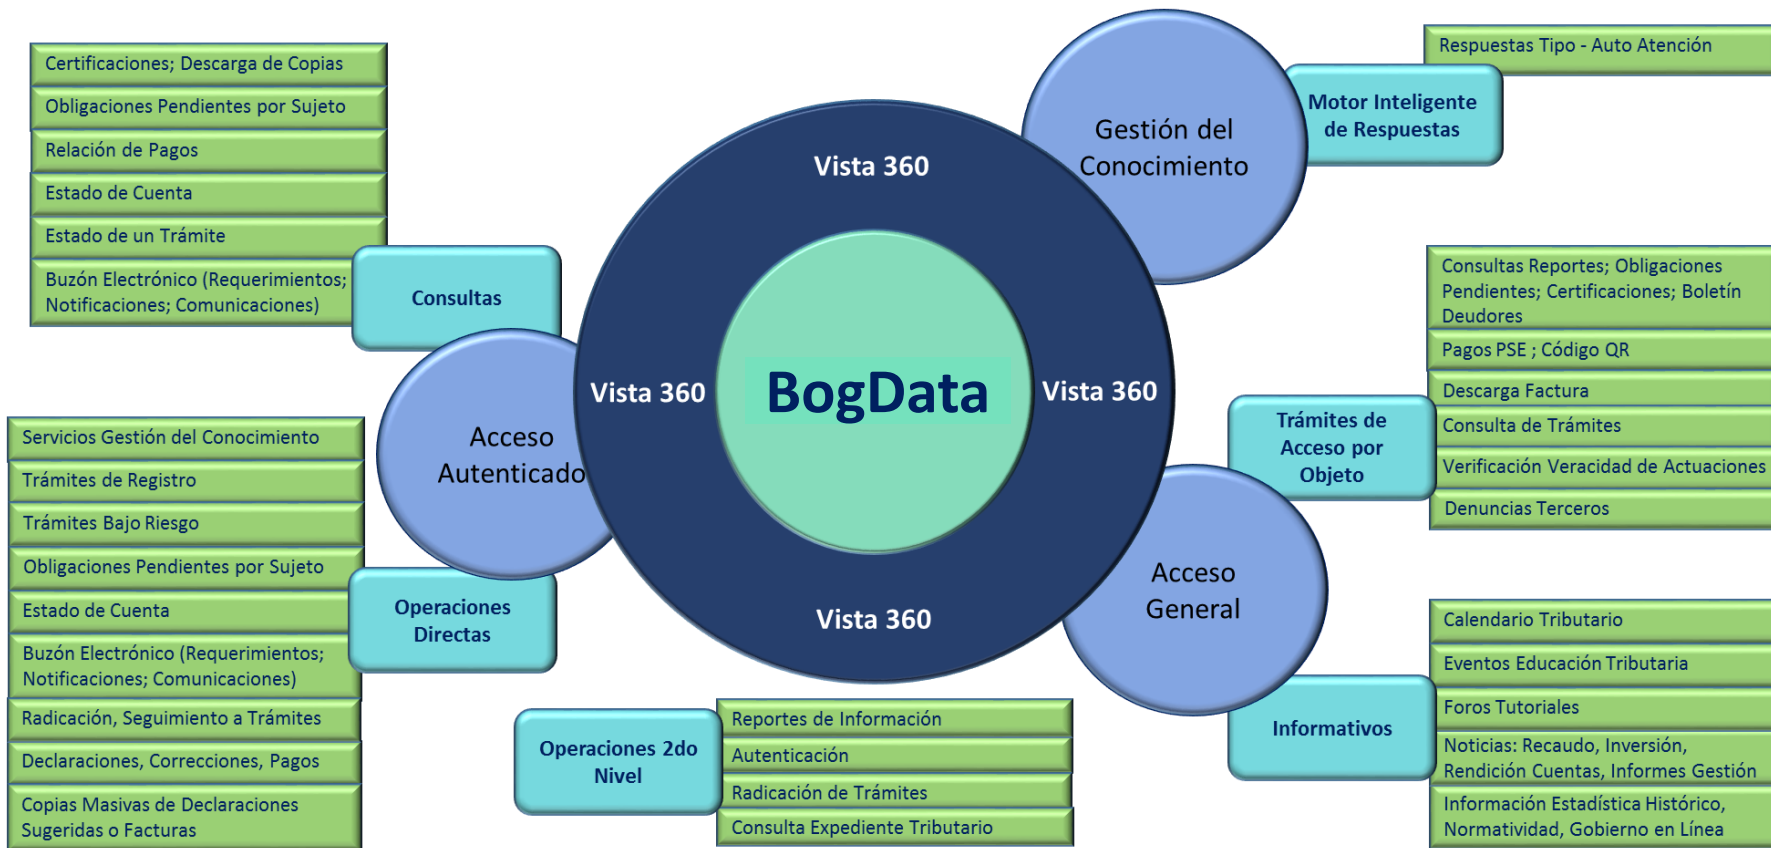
Certificaciones; Descarga de Copias
Obligaciones Pendientes por Sujeto
Relación de Pagos
Estado de Cuenta
Estado de un Trámite
Buzón Electrónico (Requerimientos; Notificaciones; Comunicaciones)

Consultas

Acceso Autenticado

Servicios Gestión del Conocimiento
Trámites de Registro
Trámites Bajo Riesgo
Obligaciones Pendientes por Sujeto
Estado de Cuenta
Buzón Electrónico (Requerimientos; Notificaciones; Comunicaciones)
Radicación, Seguimiento a Trámites
Declaraciones, Correcciones, Pagos
Copias Masivas de Declaraciones Sugeridas o Facturas

Operaciones Directas

Vista 360
Vista 360
BogData
Vista 360
Vista 360

Gestión del Conocimiento

Motor Inteligente de Respuestas

Respuestas Tipo - Auto Atención

Consultas Reportes; Obligaciones Pendientes; Certificaciones; Boletín Deudores
Pagos PSE ; Código QR
Descarga Factura
Consulta de Trámites
Verificación Veracidad de Actuaciones
Denuncias Terceros

Trámites de Acceso por Objeto

Acceso General

Informativos

Calendario Tributario
Eventos Educación Tributaria
Foros Tutoriales
Noticias: Recaudo, Inversión, Rendición Cuentas, Informes Gestión
Información Estadística Histórico, Normatividad, Gobierno en Línea

Operaciones 2do Nivel

Reportes de Información
Autenticación
Radicación de Trámites
Consulta Expediente Tributario